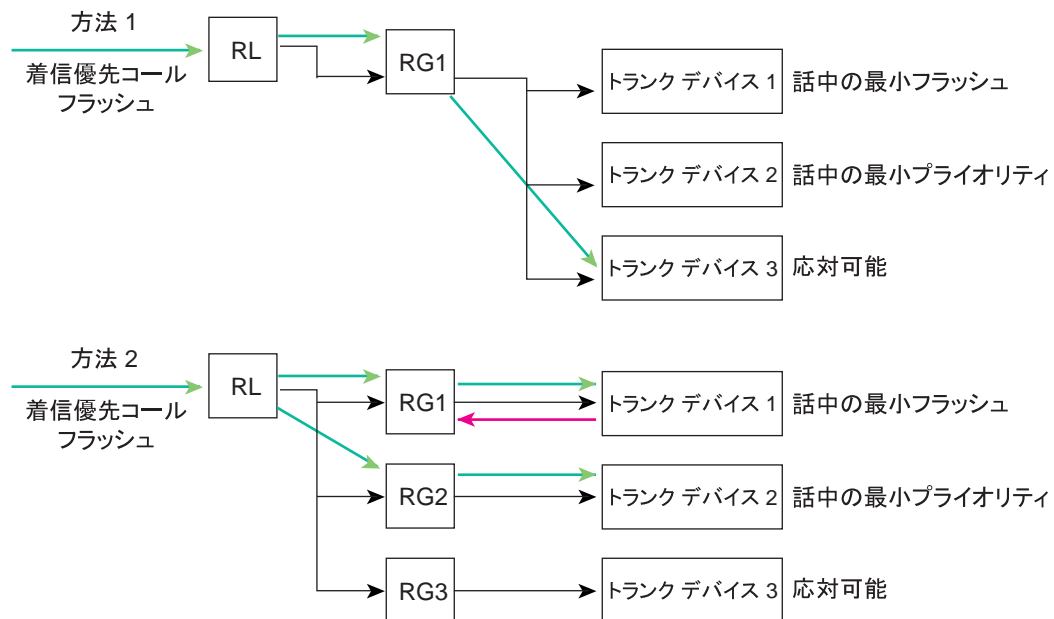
方法 1

着信優先コール フラッシュ

RL

RG1

トランク デバイス 1 話中の最小フラッシュ

トランク デバイス 2 話中の最小プライオリティ

トランク デバイス 3 応対可能

方法 2

着信優先コール フラッシュ

RL

RG1

RG2

RG3

トランク デバイス 1 話中の最小フラッシュ

トランク デバイス 2 話中の最小プライオリティ

トランク デバイス 3 応対可能